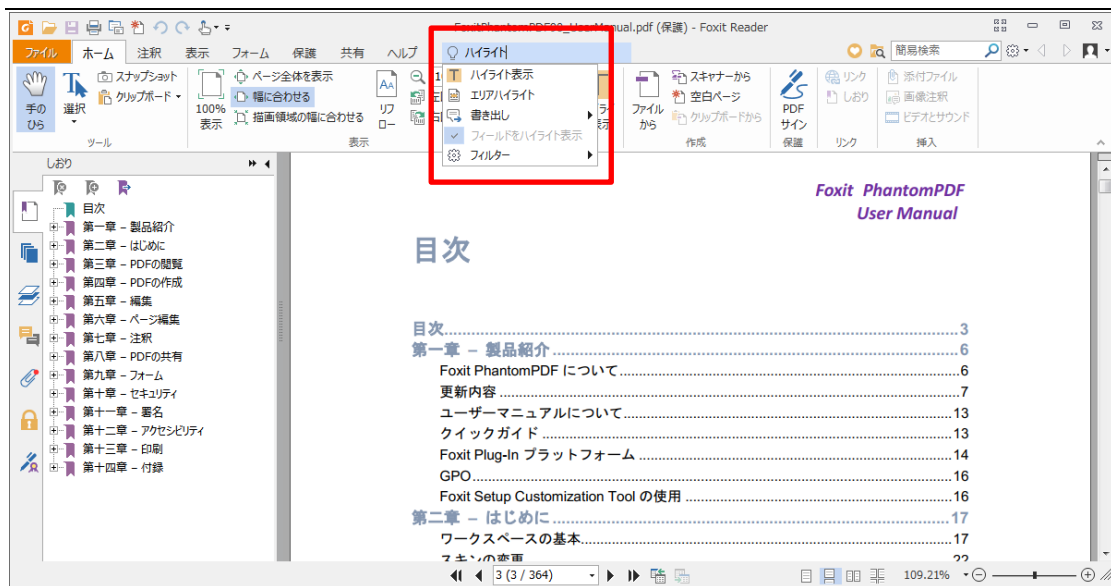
FoxitPhantomPDF80_UserManual.pdf (保護) - Foxit Reader

ファイル ホーム 注釈 表示 フォーム 保護 共有 ヘルプ ハイライト 簡易検索

手のひら 選択 スナップショット クリップボード ツール 100% 表示 ページ全体を表示 幅に合わせる 描画領域の幅に合わせる リフロー 表示

ハイライト表示
エリアハイライト
書き出し
フィールドをハイライト表示
フィルター

ファイルから スキャナーから 空白ページ クリップボードから 作成 PDFサイン 保護 リンク しおり リンク 添付ファイル 画像注釈 ビデオとサウンド 挿入

しおり

目次
第一章 – 製品紹介
第二章 – はじめに
第三章 – PDFの閲覧
第四章 – PDFの作成
第五章 – 編集
第六章 – ページ編集
第七章 – 注釈
第八章 – PDFの共有
第九章 – フォーム
第十章 – セキュリティ
第十一章 – 署名
第十二章 – アクセシビリティ
第十三章 – 印刷
第十四章 – 付録

Foxit PhantomPDF
User Manual

目次

目次........................................................3
第一章 – 製品紹介........................................6
Foxit PhantomPDF について..............................6
更新内容.....................................................7
ユーザーマニュアルについて............................13
クイックガイド.............................................13
Foxit Plug-In プラットフォーム.........................14
GPO..........................................................16
Foxit Setup Customization Tool の使用...............16
第二章 – はじめに........................................17
ワークスペースの基本.....................................17
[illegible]....................................................22

3 (3 / 364)
109.21%